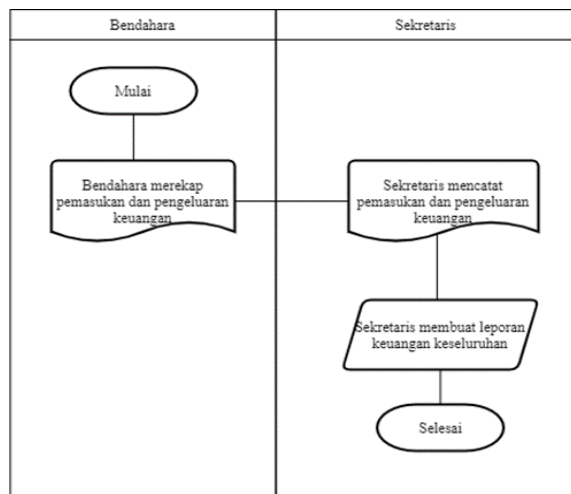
| Bendahara | Sekretaris |
|---|---|

Mulai

Bendahara merekap pemasukan dan pengeluaran keuangan

Sekretaris mencatat pemasukan dan pengeluaran keuangan

Sekretaris membuat leporan keuangan keseluruhan

Selesai